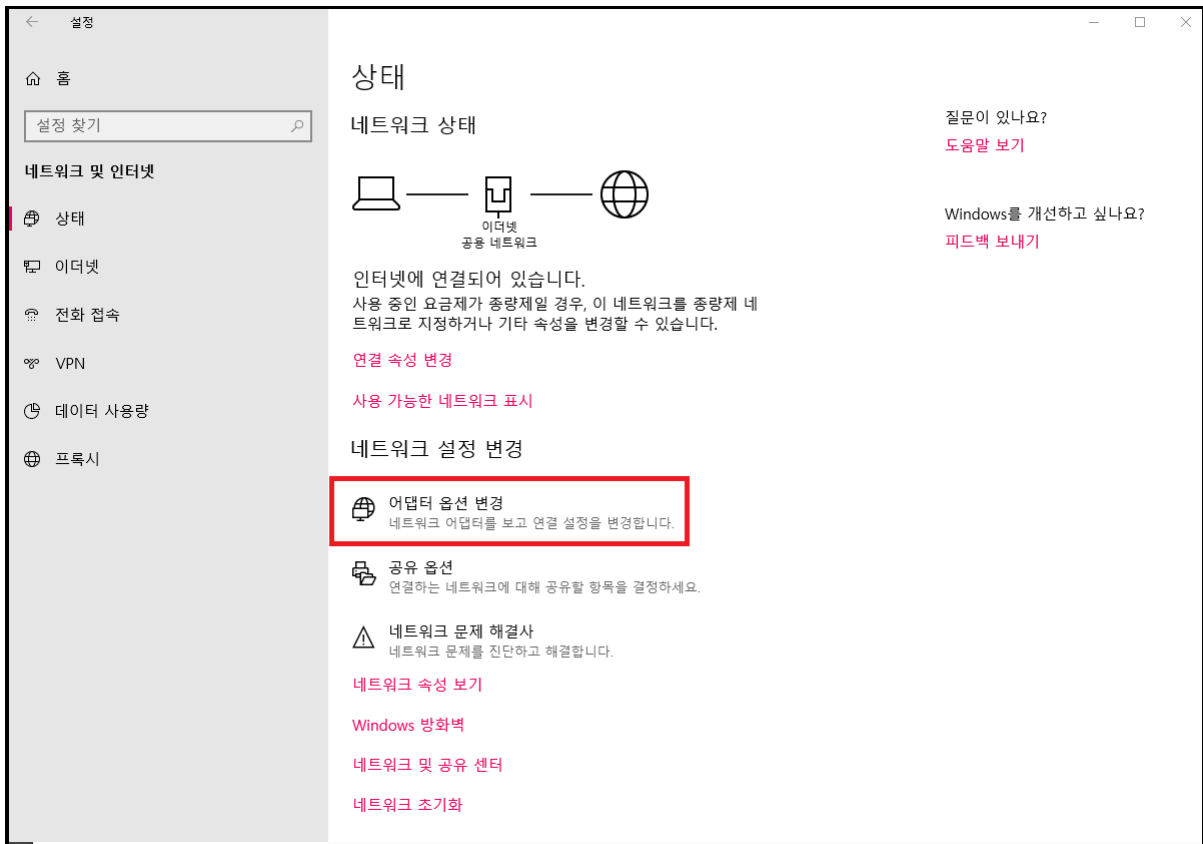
설정

홈

설정 찾기

네트워크 및 인터넷

상태

이더넷

전화 접속

VPN

데이터 사용량

프록시

상태

네트워크 상태

이더넷
공용 네트워크

인터넷에 연결되어 있습니다.
사용 중인 요금제가 종량제일 경우, 이 네트워크를 종량제 네트워크로 지정하거나 기타 속성을 변경할 수 있습니다.

연결 속성 변경

사용 가능한 네트워크 표시

네트워크 설정 변경

어댑터 옵션 변경
네트워크 어댑터를 보고 연결 설정을 변경합니다.

공유 옵션
연결하는 네트워크에 대해 공유할 항목을 결정하세요.

네트워크 문제 해결사
네트워크 문제를 진단하고 해결합니다.

네트워크 속성 보기

Windows 방화벽

네트워크 및 공유 센터

네트워크 초기화

질문이 있나요?
도움말 보기

Windows를 개선하고 싶나요?
피드백 보내기